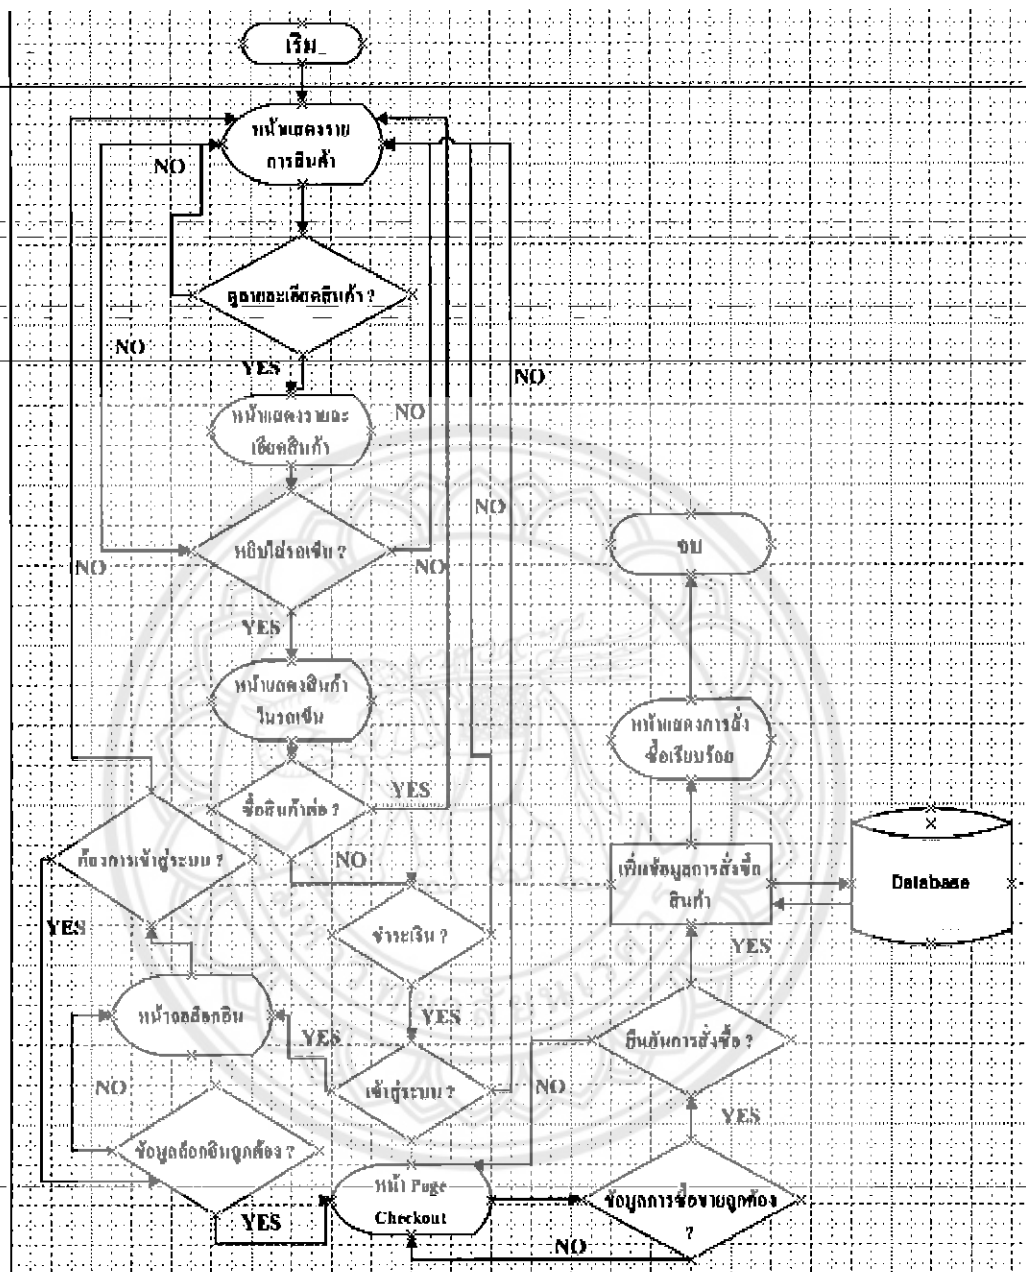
เริ่ม

หน้าแสดงรายการสินค้า

NO

ดูรายละเอียดสินค้า ?

NO

YES

หน้าแสดงรายละเอียดสินค้า

NO

NO

NO

หยิบใส่รถเข็น ?

NO

NO

YES

หน้าแสดงสินค้าในรถเข็น

จบ

หน้าแสดงการสั่งซื้อเรียบร้อย

ซื้อสินค้าต่อ ?

YES

ต้องการเข้าสู่ระบบ ?

NO

เพิ่มข้อมูลการสั่งซื้อสินค้า

Database

YES

ชำระเงิน ?

YES

หน้าล็อกอิน

YES

YES

ยืนยันการสั่งซื้อ ?

NO

เข้าสู่ระบบ ?

NO

YES

ข้อมูลล็อกอินถูกต้อง ?

หน้า Page Checkout

ข้อมูลการซื้อขายถูกต้อง ?

YES

NO